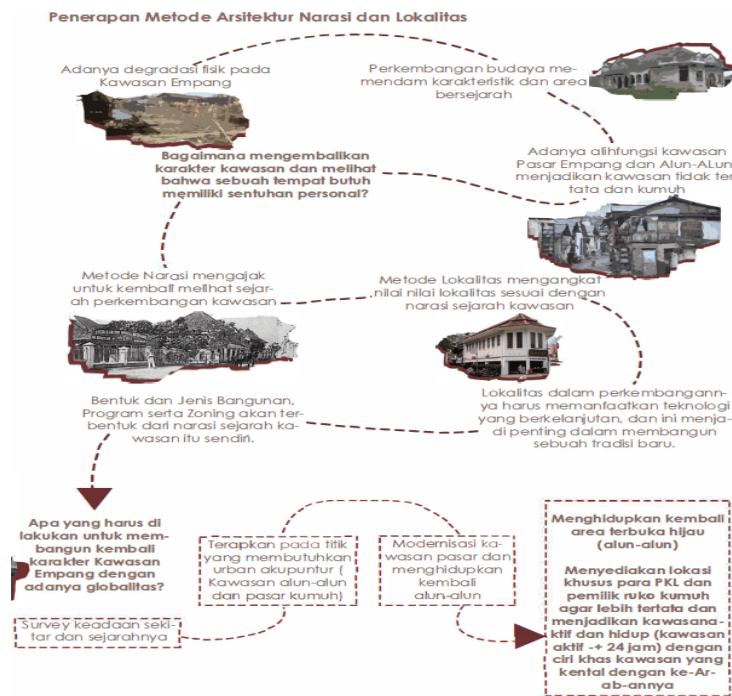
Penerapan Metode Arsitektur Narasi dan Lokalitas

Adanya degradasi fisik pada Kawasan Empang

Perkembangan budaya memendam karakteristik dan area bersejarah

Bagaimana mengembalikan karakter kawasan dan melihat bahwa sebuah tempat butuh memiliki sentuhan personal?

Adanya alihfungsi kawasan Pasar Empang dan Alun-ALun menjadikan kawasan tidak ter tata dan kumuh

Metode Narasi mengajak untuk kembali melihat sejarah perkembangan kawasan

Metode Lokalitas mengangkat nilai nilai lokalitas sesuai dengan narasi sejarah kawasan

Bentuk dan Jenis Bangunan, Program serta Zoning akan terbentuk dari narasi sejarah kawasan itu sendiri.

Lokalitas dalam perkembangannya harus memanfaatkan teknologi yang berkelanjutan, dan ini menjadi penting dalam membangun sebuah tradisi baru.

Apa yang harus di lakukan untuk membangun kembali karakter Kawasan Empang dengan adanya globalitas?

Terapkan pada titik yang membutuhkan urban akupuntur ( Kawasan alun-alun dan pasar kumuh)

Modernisasi kawasan pasar dan menghidupkan kembali alun-alun

Menghidupkan kembali area terbuka hijau (alun-alun)

Menyediakan lokasi khusus para PKL dan pemilik ruko kumuh agar lebih tertata dan menjadikan kawasanaktif dan hidup (kawasan aktif -+ 24 jam) dengan ciri khas kawasan yang kental dengan ke-Arab-annya

Survey keadaan sekitar dan sejarahnya